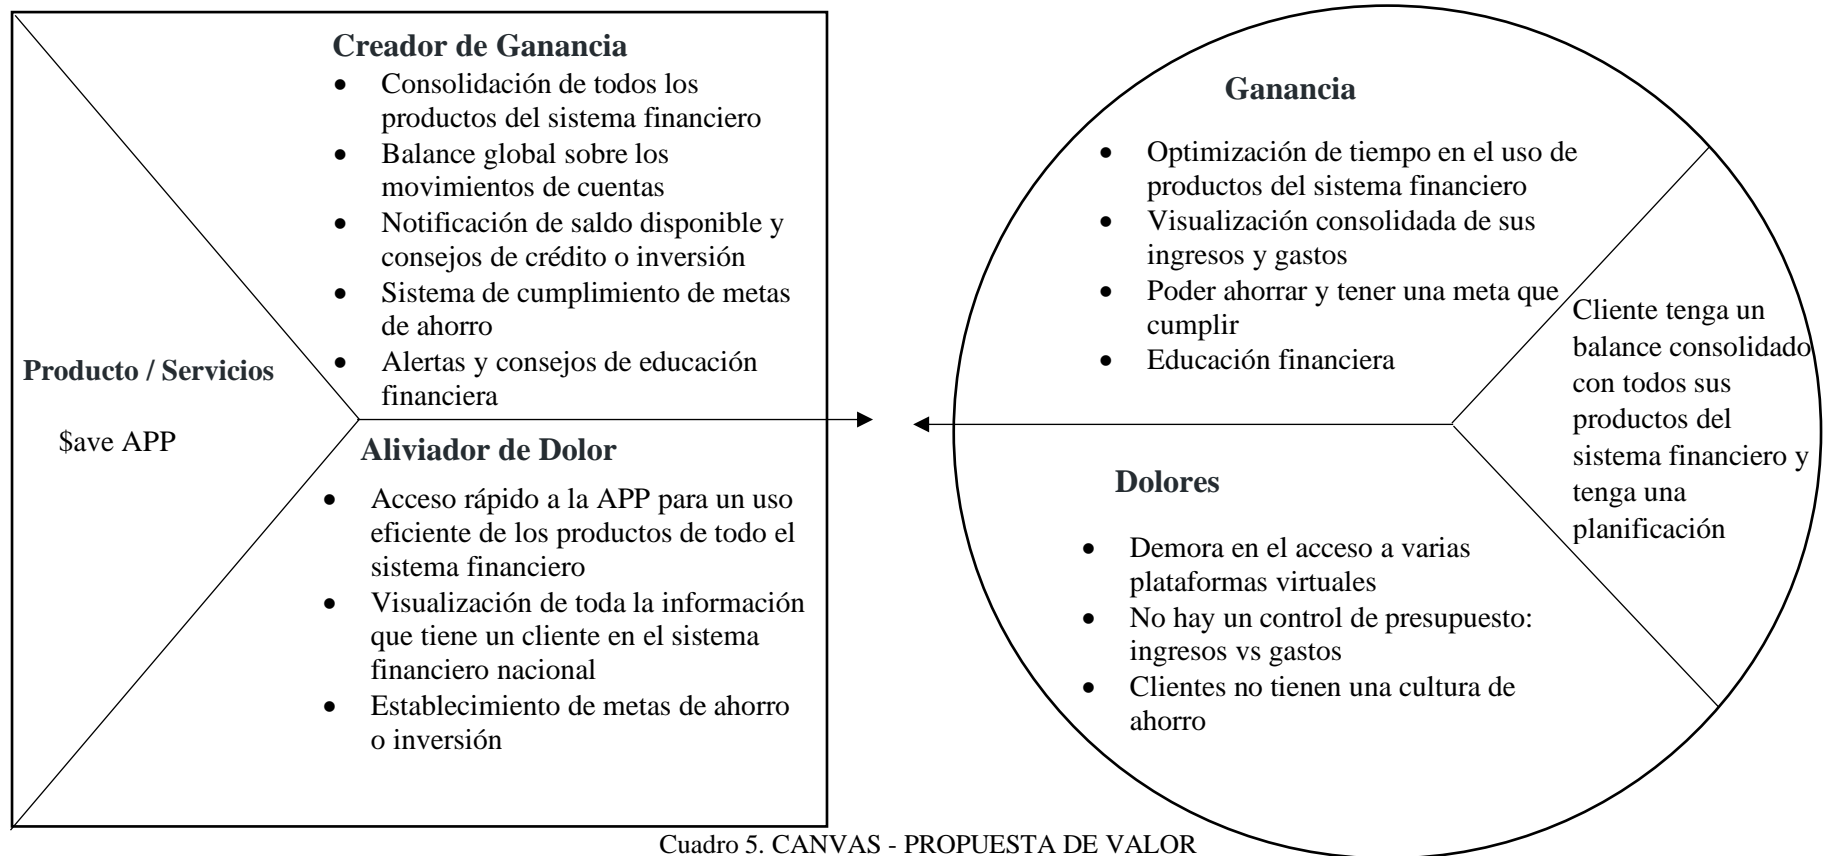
Creador de Ganancia

- Consolidación de todos los productos del sistema financiero
- Balance global sobre los movimientos de cuentas
- Notificación de saldo disponible y consejos de crédito o inversión
- Sistema de cumplimiento de metas de ahorro
- Alertas y consejos de educación financiera

Producto / Servicios

$ave APP

Aliviador de Dolor

- Acceso rápido a la APP para un uso eficiente de los productos de todo el sistema financiero
- Visualización de toda la información que tiene un cliente en el sistema financiero nacional
- Establecimiento de metas de ahorro o inversión

Ganancia

- Optimización de tiempo en el uso de productos del sistema financiero
- Visualización consolidada de sus ingresos y gastos
- Poder ahorrar y tener una meta que cumplir
- Educación financiera

Cliente tenga un balance consolidado con todos sus productos del sistema financiero y tenga una planificación

Dolores

- Demora en el acceso a varias plataformas virtuales
- No hay un control de presupuesto: ingresos vs gastos
- Clientes no tienen una cultura de ahorro

Cuadro 5. CANVAS - PROPUESTA DE VALOR